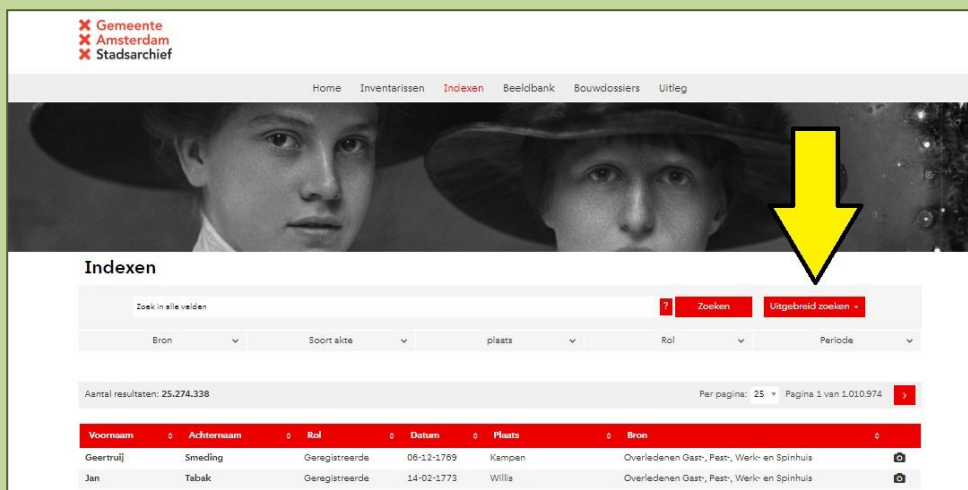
Gemeente
Amsterdam
Stadsarchief

Home Inventarissen Indexen Beeldbank Bouwdossiers Uitleg

Indexen

Zoek in alle velden ? Zoeken Uitgebreid zoeken

Bron Soort akte plaats Rol Periode

Aantal resultaten: 25.274.338

Per pagina: 25 Pagina 1 van 1.010.974

| Voornaam | Achternaam | Rol | Datum | Plaats | Bron |
|---|---|---|---|---|---|
| Geertruij | Smeding | Geregistreerde | 06-12-1769 | Kampen | Overledenen Gast-, Pest-, Werk- en Spinhuis |
| Jan | Tabak | Geregistreerde | 14-02-1773 | Willis | Overledenen Gast-, Pest-, Werk- en Spinhuis |